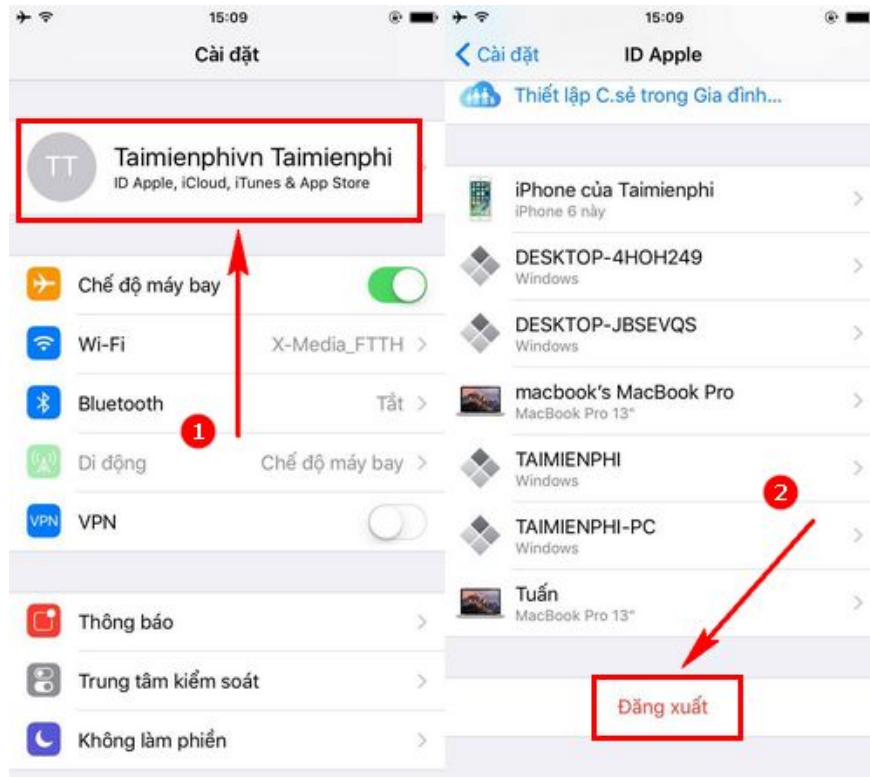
15:09

Cài đặt

TT

Taimienphivn Taimienphi
ID Apple, iCloud, iTunes & App Store

Chế độ máy bay

Wi-Fi X-Media_FTTH

Bluetooth Tắt

1

Di động Chế độ máy bay

VPN

Thông báo

Trung tâm kiểm soát

Không làm phiền

15:09

Cài đặt

ID Apple

Thiết lập C.sẻ trong Gia đình...

iPhone của Taimienphi
iPhone 6 này

DESKTOP-4HOH249
Windows

DESKTOP-JBSEVQS
Windows

macbook's MacBook Pro
MacBook Pro 13"

TAIMIENPHI
Windows

2

TAIMIENPHI-PC
Windows

Tuấn
MacBook Pro 13"

Đăng xuất